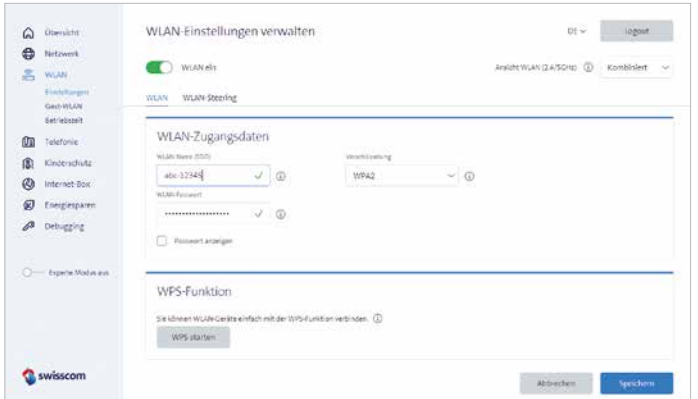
Übersicht
Netzwerk
WLAN
Einstellungen
Gast-WLAN
Betriebszeit
Telefonie
Kinderschutz
Internet-Box
Energiesparen
Debugging

Experte Modus aus

swisscom

WLAN-Einstellungen verwalten

DE

Logout

WLAN ein

Ansicht WLAN (2.4/5GHz)

Kombiniert

WLAN
WLAN-Steering

WLAN-Zugangsdaten

WLAN Name (SSID)
abc-12345

Verschlüsselung
WPA2

WLAN-Passwort
••••••••••••••••••

Passwort anzeigen

WPS-Funktion

Sie können WLAN-Geräte einfach mit der WPS-Funktion verbinden.

WPS starten

Abbrechen
Speichern